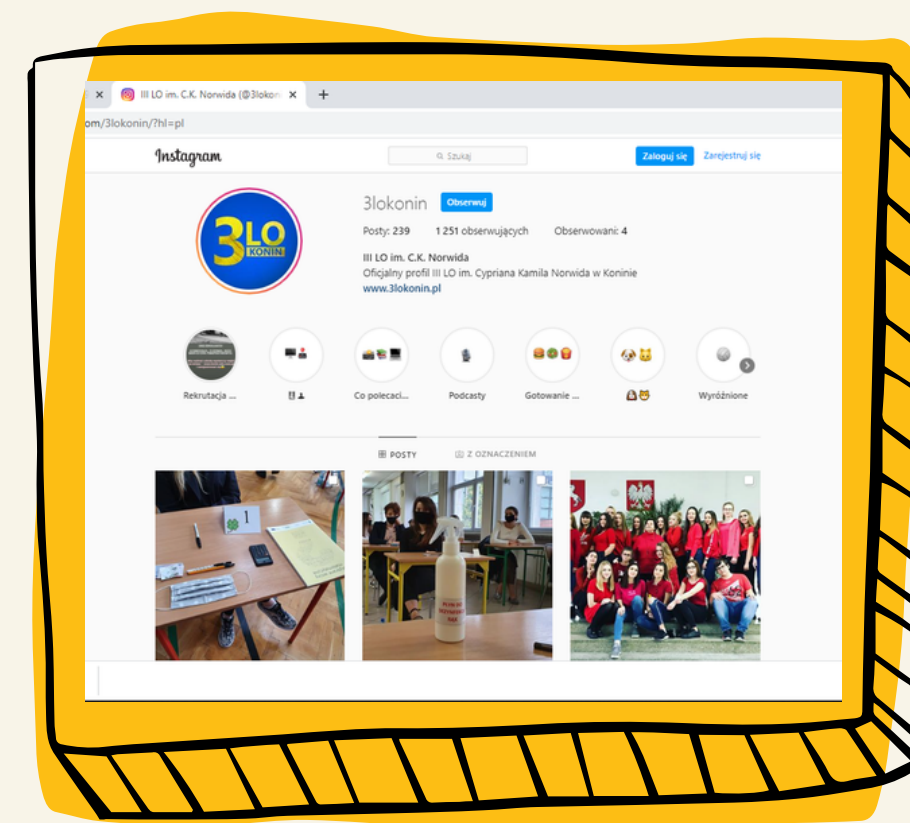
III LO im. C.K. Norwida (@3lokon

om/3lokonin/?hl=pl

Instagram

Szukaj

Zaloguj się

Zarejestruj się

3LO KONIN

3lokonin

Obserwuj

Posty: 239

1 251 obserwujących

Obserwowani: 4

III LO im. C.K. Norwida

Oficjalny profil III LO im. Cypriana Kamila Norwida w Koninie

www.3lokonin.pl

Rekrutacja ...

Co polecaci...

Podcasty

Gotowanie ...

Wyróżnione

POSTY

Z OZNACZENIEM

I

PŁYN DO DEZYNFEKCJI RĄK